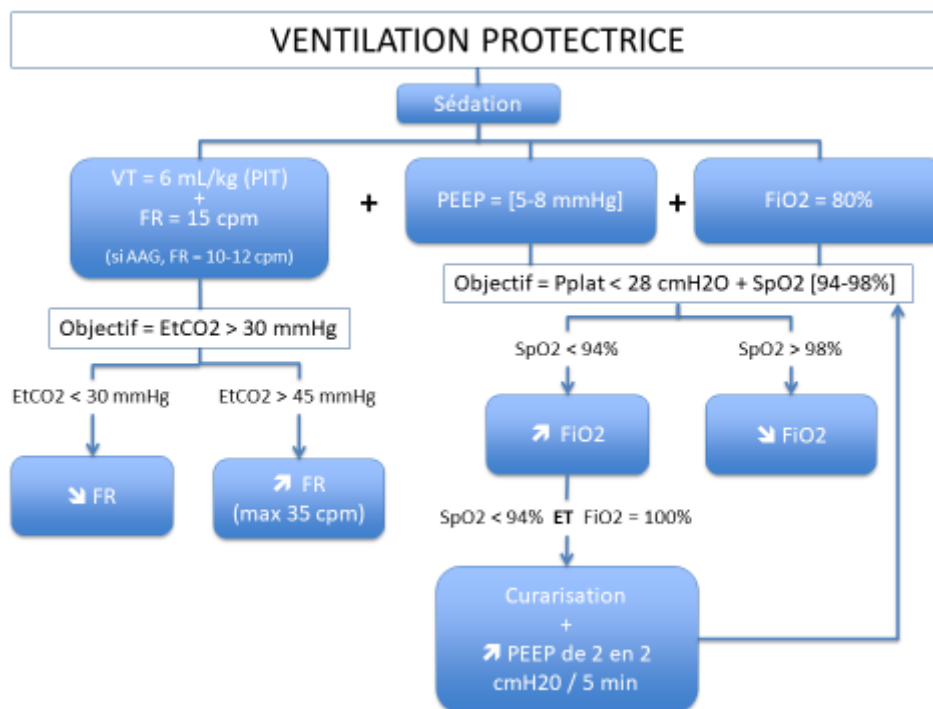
VENTILATION PROTECTRICE

Sédation

VT = 6 mL/kg (PIT)
+
FR = 15 cpm
(si AAG, FR = 10-12 cpm)

+

PEEP = [5-8 mmHg]

+

FiO2 = 80%

Objectif = EtCO2 > 30 mmHg

EtCO2 < 30 mmHg

EtCO2 > 45 mmHg

↘ FR

↗ FR
(max 35 cpm)

Objectif = Pplat < 28 cmH2O + SpO2 [94-98%]

SpO2 < 94%

SpO2 > 98%

↗ FiO2

↘ FiO2

SpO2 < 94% ET FiO2 = 100%

Curarisation
+
↗ PEEP de 2 en 2 cmH20 / 5 min